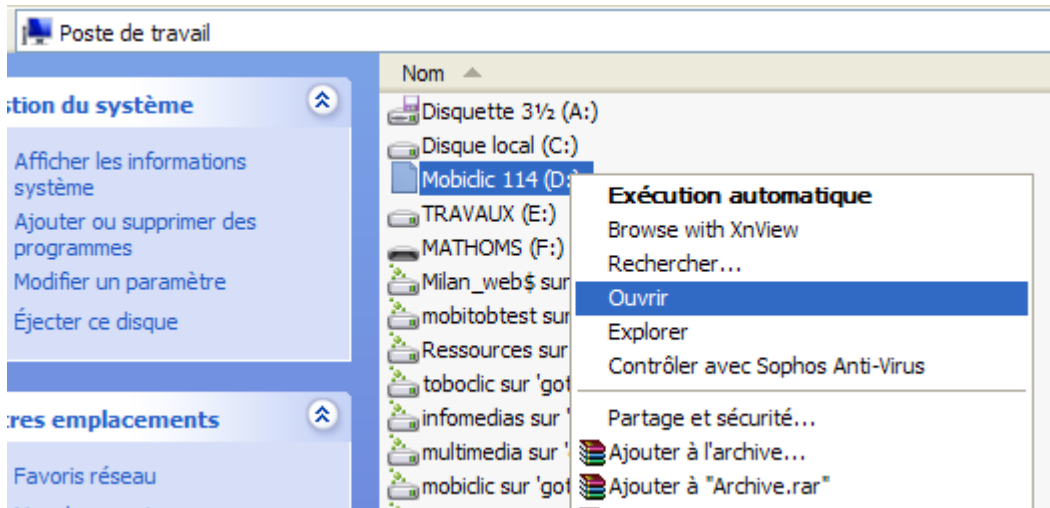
Poste de travail

stion du système

Afficher les informations système

Ajouter ou supprimer des programmes

Modifier un paramètre

Éjecter ce disque

tres emplacements

Favoris réseau

Nom

Disquette 3½ (A:)

Disque local (C:)

Mobiclic 114 (D:)

TRAVAUX (E:)

MATHOMS (F:)

Milan_web$ sur

mobitobtest sur

Ressources sur

toboclic sur 'go

infomedias sur '

multimedia sur '

mobiclic sur 'go

Exécution automatique

Browse with XnView

Rechercher...

Ouvrir

Explorer

Contrôler avec Sophos Anti-Virus

Partage et sécurité...

Ajouter à l'archive...

Ajouter à "Archive.rar"